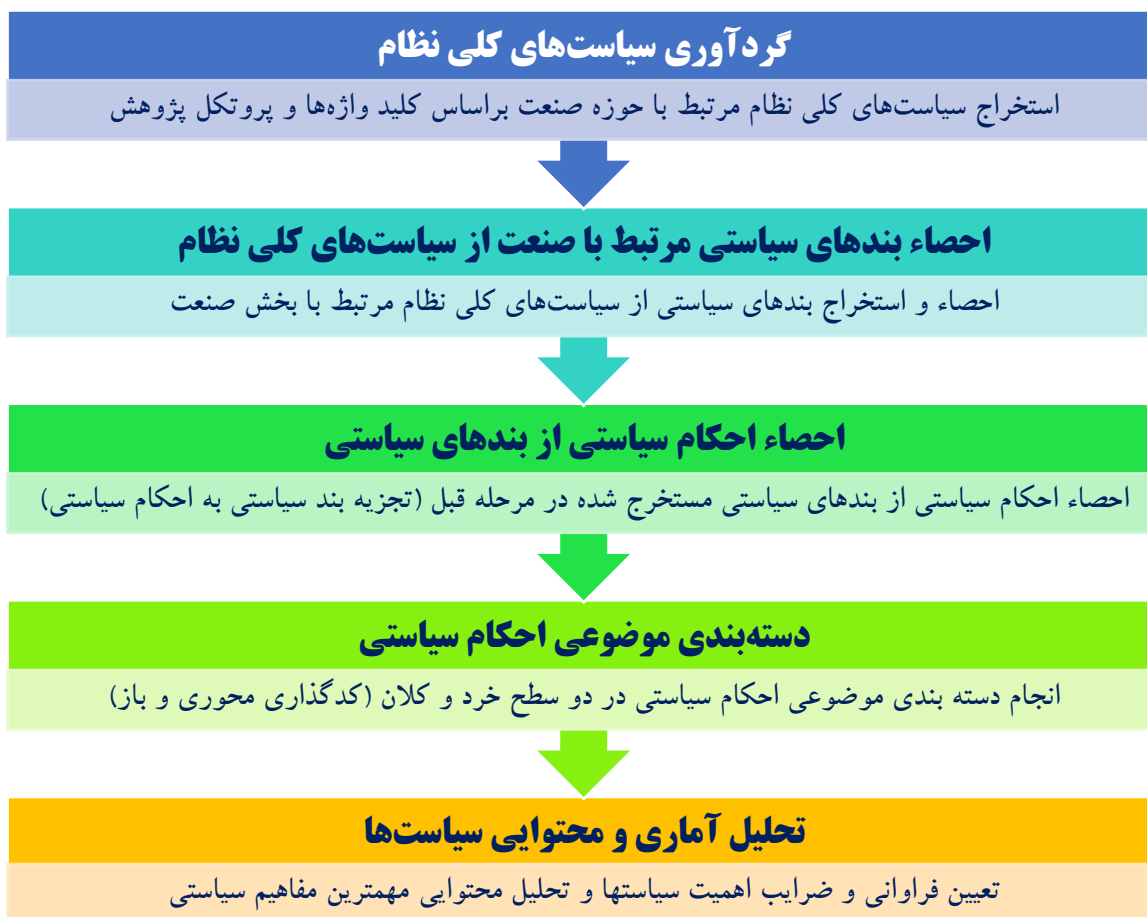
گردآوری سیاست‌های کلی نظام

استخراج سیاست‌های کلی نظام مرتبط با حوزه صنعت براساس کلید واژه‌ها و پروتکل پژوهش

احصاء بندهای سیاستی مرتبط با صنعت از سیاست‌های کلی نظام

احصاء و استخراج بندهای سیاستی از سیاست‌های کلی نظام مرتبط با بخش صنعت

احصاء احکام سیاستی از بندهای سیاستی

احصاء احکام سیاستی از بندهای سیاستی مستخرج شده در مرحله قبل (تجزیه بند سیاستی به احکام سیاستی)

دسته‌بندی موضوعی احکام سیاستی

انجام دسته بندی موضوعی احکام سیاستی در دو سطح خرد و کلان (کدگذاری محوری و باز)

تحلیل آماری و محتوایی سیاست‌ها

تعیین فراوانی و ضرایب اهمیت سیاستها و تحلیل محتوایی مهمترین مفاهیم سیاستی